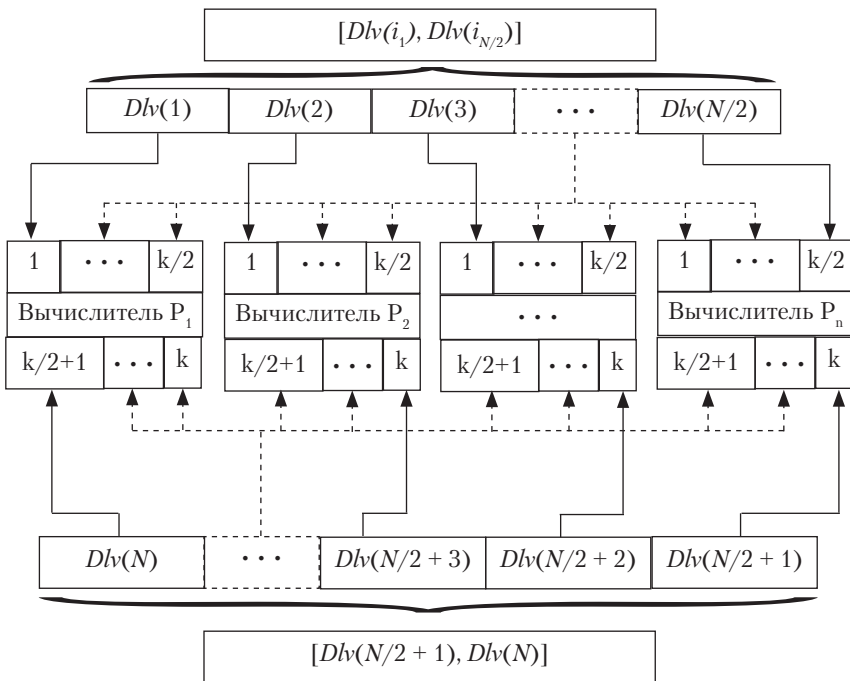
$[Dlv(i_1), Dlv(i_{N/2})]$

$Dlv(1)$ $Dlv(2)$ $Dlv(3)$ · · · $Dlv(N/2)$

1 · · · k/2
Вычислитель $P_1$
k/2+1 · · · k

1 · · · k/2
Вычислитель $P_2$
k/2+1 · · · k

1 · · · k/2
· · ·
k/2+1 · · · k

1 · · · k/2
Вычислитель $P_n$
k/2+1 · · · k

$Dlv(N)$ · · · $Dlv(N/2 + 3)$ $Dlv(N/2 + 2)$ $Dlv(N/2 + 1)$

$[Dlv(N/2 + 1), Dlv(N)]$